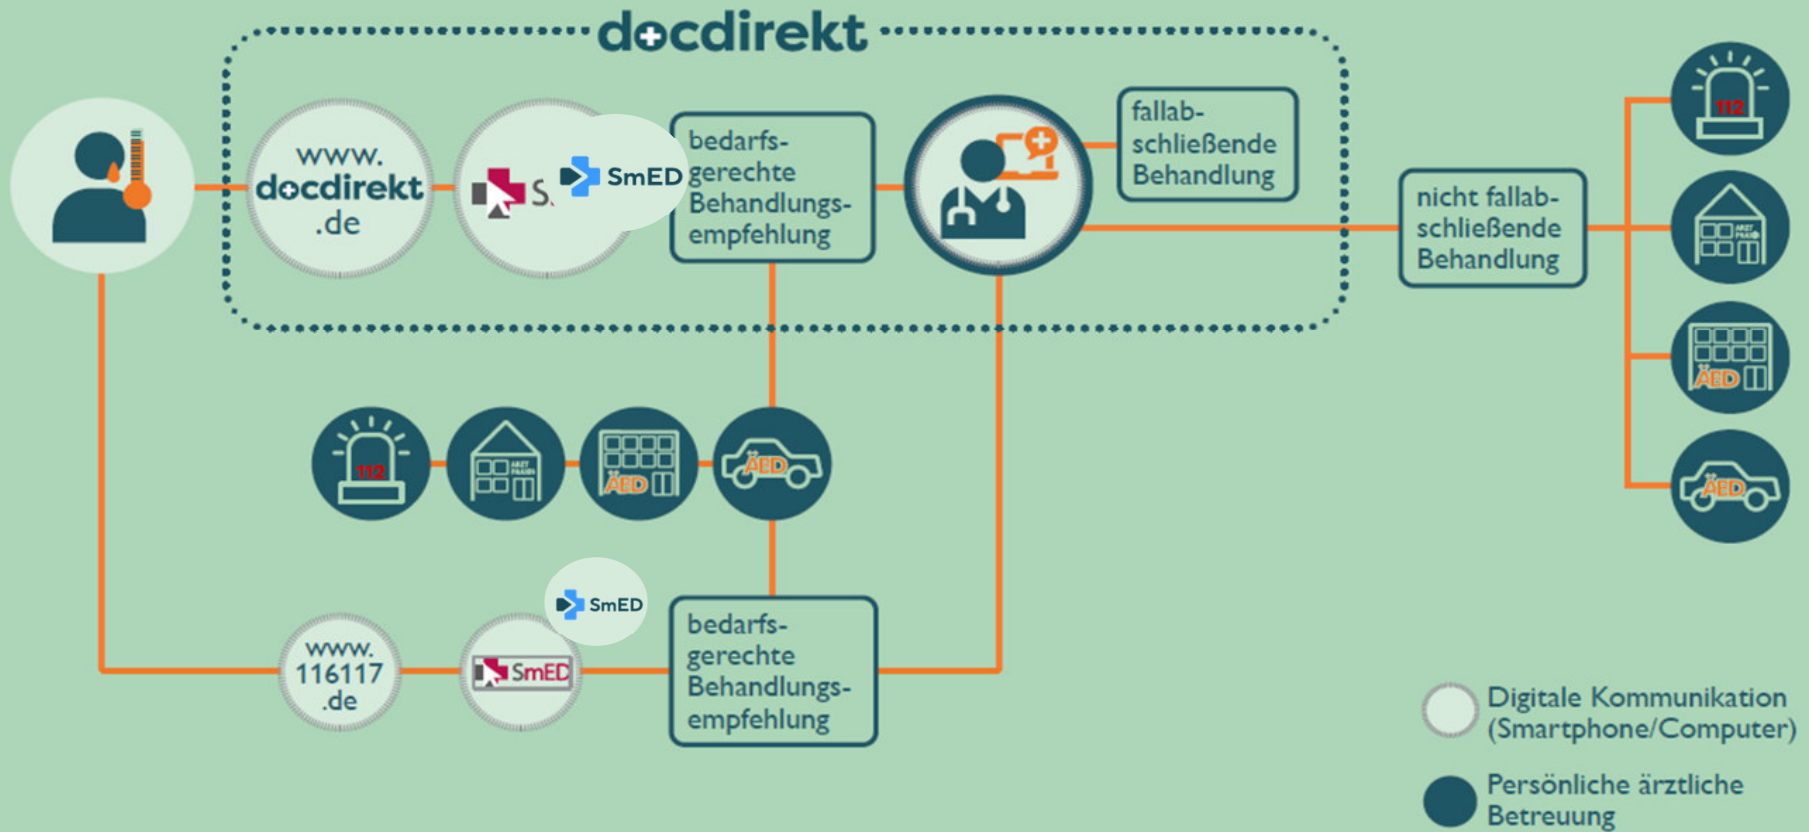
docdirekt

www.
docdirekt
.de

S SmED

bedarfsgerechte Behandlungsempfehlung

fallabschließende Behandlung

nicht fallabschließende Behandlung

112

ÄRZT PRAXIS

ÄBD

ÄBD

112

ÄRZT PRAXIS

ÄBD

ÄBD

SmED

www.
116117
.de

SmED

bedarfsgerechte Behandlungsempfehlung

Digitale Kommunikation (Smartphone/Computer)

Persönliche ärztliche Betreuung